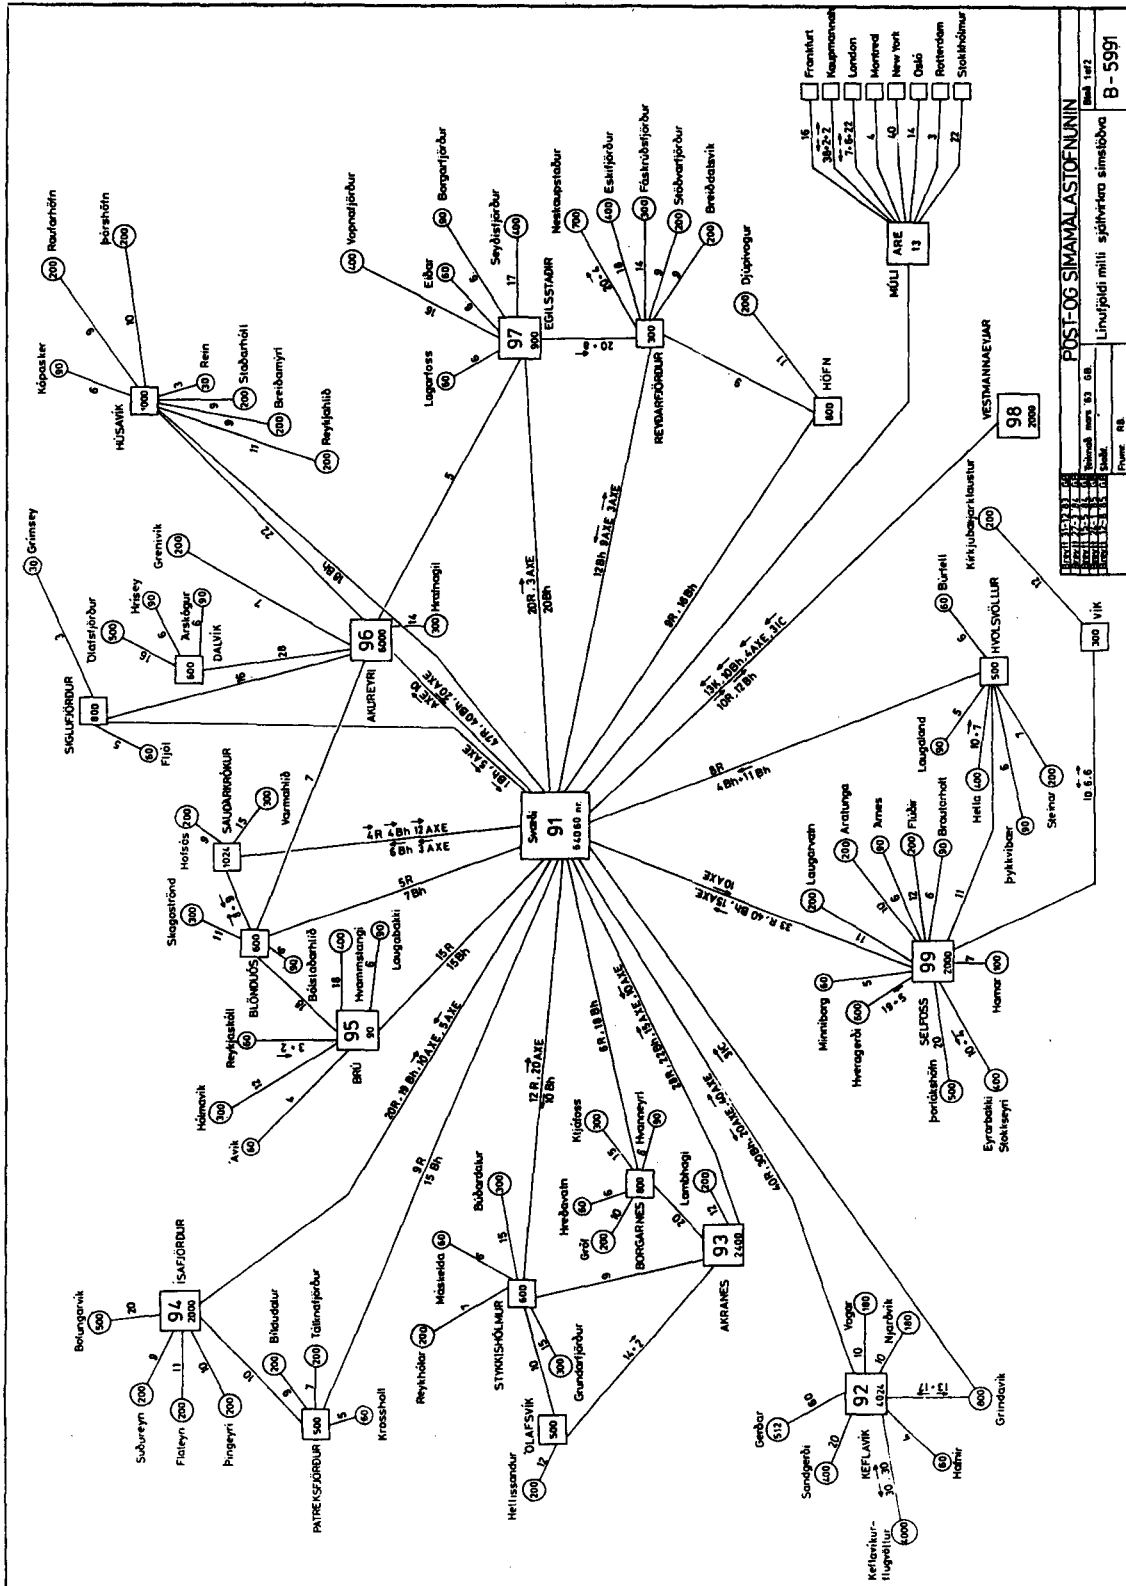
PÓST-OG SÍMAMÁLASTOFNUNIN

Línufjöldi milli sjálfvirkra símstöðva

Blað 1 af 2

B-5991

Teiknað mars '63 GB.

Samþ.

Frumr. RB.

Svæði 91 64080 nr.

96 6000 AKUREYRI

97 900 EGILSSTAÐIR

98 2000 VESTMANNAEYJAR

99 2000 SELFOSS

95 90 BRÚ

94 2000 ÍSAFJÖRÐUR

93 2400 AKRANES

92 4024 KEFLAVÍK

ARE 13 MÚLI

Frankfurt

Kaupmannahöfn

London

Montreal

New York

Osló

Rotterdam

Stokkhólmur

16

38+2+2

7+6+22

4

40

14

3

22

HÚSAVÍK 1000

Kópasker 90

Raufarhöfn 200

Þórshöfn 200

Rein 30

Staðarhóll 200

Breiðamýri 200

Reykjahlíð 200

6

9

10

3

9

9

11

22

18 Bh

Vopnafjörður 400

Borgarfjörður 80

Seyðisfjörður 400

Eiðar 60

Lagarfoss 60

16

6

6

17

6

5

REYÐARFJÖRÐUR 300

Neskaupstaður 700

Eskifjörður 400

Fáskrúðsfjörður 300

Stöðvarfjörður 200

Breiðdalsvík 200

Djúpivogur 200

18

14

9

9

11

20

6

HÖFN 500

20R, 3AXE

20Bh

12Bh 9AXE 3AXE

9R, 18Bh

SIGLUFJÖRÐUR 800

Grímsey 30

Ólafsfjörður 500

Hrísey 90

Árskógur 90

DALVÍK 600

Grenivík 200

Hrafnagil 300

Fljót 60

3

16

6

6

28

16

7

14

5

47R, 40Bh, 20AXE

AXE 50

18h, 5AXE

SAUÐÁRKRÓKUR 1024

Hofsós 200

Varmahlíð 300

Skagaströnd 200

BLÖNDUÓS 600

Bólstaðarhlíð 90

Hvammstangi 400

Laugarbakki 90

Reykjaskóli 60

Hólmavík 300

Ávík 60

9

15

7

11

8

18

6

18

12

4

4R 4Bh 12AXE

6Bh 3AXE

5R

7Bh

15R

15Bh

3+2

20R, 18Bh, 10AXE, 5AXE

9R

15 Bh

Bolungarvík 500

Suðureyri 200

Flateyri 200

Þingeyri 200

Bíldudalur 200

Tálknafjörður 200

Krossholt 60

PATREKSFJÖRÐUR 500

20

8

11

10

10

8

7

5

5

STYKKISHÓLMUR 600

Reykhólar 200

Másskelda 60

Búðardalur 200

Grundarfjörður 300

ÓLAFSVÍK 500

Hellissandur 200

6

15

15

10

12

9

14+7

12R, 20AXE

10Bh

BORGARNES 800

Kljáfoss 300

Hvanneyri 90

Hreðavatn

Grund 200

Lambhagi 200

6

15

6

10

20

12

6R, 18Bh

28R, 22Bh, 19AXE, 10AXE

40R, 30Bh, 20AXE, 10AXE

31C

Garður 512

Sandgerði 400

Keflavíkurflugvöllur 6000

Vogar 180

Njarðvík 180

Hafnir 60

Grindavík 800

60

20

30 30

10

10

4

12+12

HVOLSVÖLLUR 500

Búrfell 60

Laugaland 90

Hella 400

Steinar 200

Þykkvibær

6

5

10+7

6

1

13R, 10Bh, 4AXE, 31C

10R, 12Bh

8R

4Bh+11Bh

VÍK 300

Kirkjubæjarklaustur 200

21

10, 6, 6

Laugarvatn 200

Aratunga 200

Árnes 90

Flúðir 200

Brautarholt 90

Minniborg 60

Hveragerði 600

Þorlákshöfn 500

Eyrarbakki Stokkseyri 600

Hamar 90

10

6

12

6

11

11

5

19+5

20

10

33R, 40Bh, 15AXE

10AXE